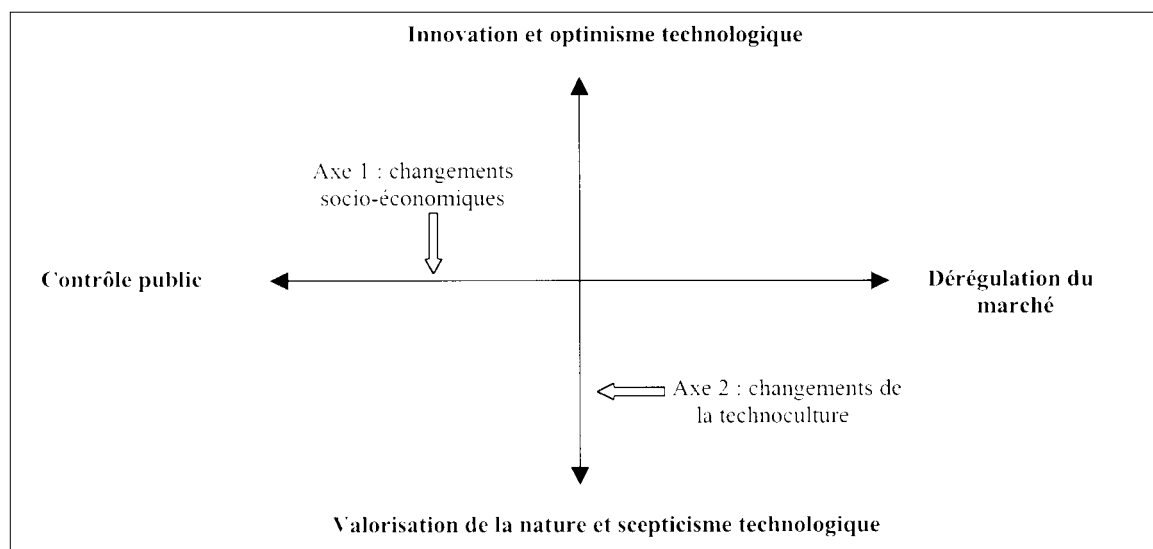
Innovation et optimisme technologique

Axe 1 : changements socio-économiques

Contrôle public

Dérégulation du marché

Axe 2 : changements de la technoculture

Valorisation de la nature et scepticisme technologique